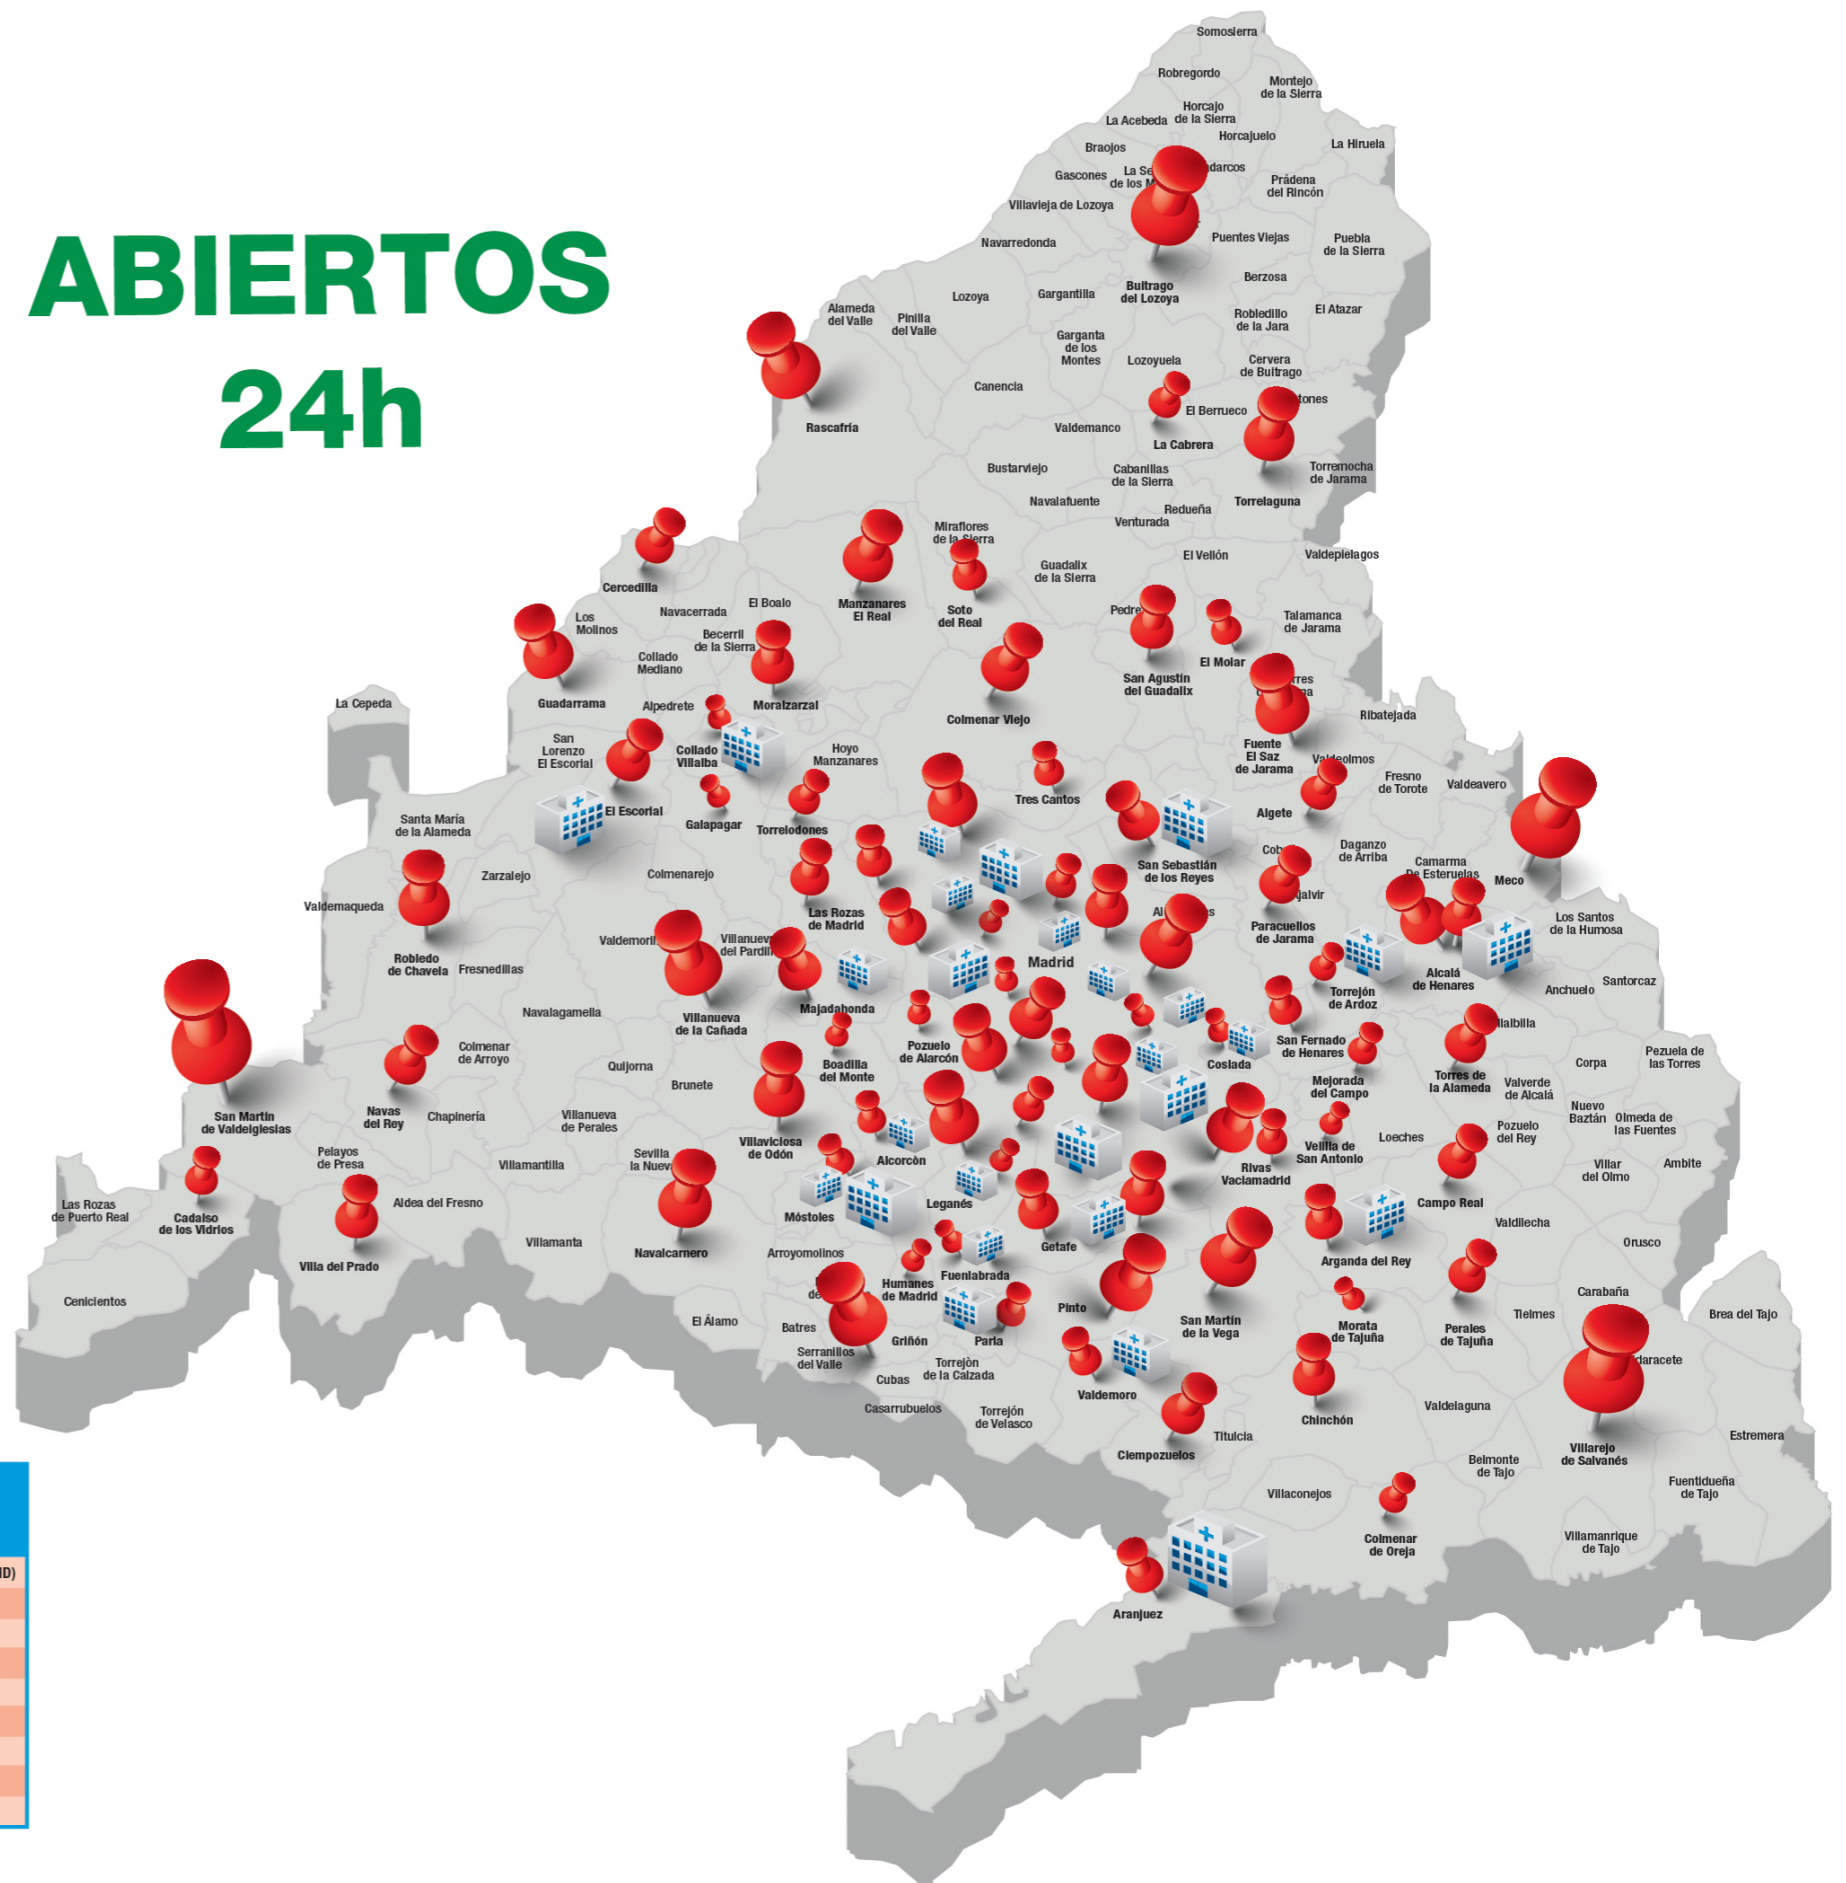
ABIERTOS
24h

Somosierra
Robregordo
Montejo de la Sierra
Horcajo de la Sierra
La Acebeda
Horcajuelo
Braojos
La Hiruela
Gascones
La Se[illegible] de los M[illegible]
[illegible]darcos
Prádena del Rincón
Villavieja de Lozoya
Puentes Viejas
Puebla de la Sierra
Navarredonda
Berzosa
Buitrago del Lozoya
Gargantilla
Lozoya
Alameda del Valle
Pinilla del Valle
Robledillo de la Jara
El Atazar
Garganta de los Montes
Lozoyuela
Cervera de Buitrago
Canencia
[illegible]tones
El Berrueco
Rascafría
Valdemanco
La Cabrera
Torremocha de Jarama
Bustarviejo
Cabanillas de la Sierra
Navalafuente
Torrelaguna
Redueña
Venturada
Miraflores de la Sierra
El Vellón
Valdepiélagos
Guadalix de la Sierra
Cercedilla
Navacerrada
El Boalo
Manzanares El Real
Soto del Real
Pedre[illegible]
Talamanca de Jarama
Los Molinos
Becerril de la Sierra
Collado Mediano
El Molar
San Agustín del Guadalix
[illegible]rres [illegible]a
La Cepeda
Guadarrama
Alpedrete
Moralzarzal
Colmenar Viejo
Ribatejada
San Lorenzo El Escorial
Collado Villalba
Hoyo Manzanares
Fuente El Saz de Jarama
Valdeolmos
Fresno de Torote
Valdeavero
Tres Cantos
El Escorial
Galapagar
Torrelodones
Algete
Santa María de la Alameda
Cob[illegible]
Daganzo de Arriba
San Sebastián de los Reyes
Camarma De Esteruelas
Meco
Zarzalejo
Colmenarejo
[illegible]jalvir
Valdemaqueda
Las Rozas de Madrid
Al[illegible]s
Paracuellos de Jarama
Los Santos de la Humosa
Valdemorillo
Villanueva del Pardillo
Madrid
Robledo de Chavela
Fresnedillas
Torrejón de Ardoz
Alcalá de Henares
Anchuelo
Santorcaz
Navalagamella
Majadahonda
Villanueva de la Cañada
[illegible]lalbilla
Colmenar de Arroyo
Pozuelo de Alarcón
San Fernado de Henares
Boadilla del Monte
Coslada
Quijorna
Corpa
Pezuela de las Torres
Torres de la Alameda
Brunete
Mejorada del Campo
Valverde de Alcalá
San Martín de Valdeiglesias
Navas del Rey
Chapinería
Nuevo Baztán
Olmeda de las Fuentes
Villanueva de Perales
Villaviciosa de Odón
Loeches
Pozuelo del Rey
Velilla de San Antonio
Pelayos de Presa
Alcorcón
Rivas Vaciamadrid
Villar del Olmo
Ambite
Sevilla la Nuev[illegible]
Villamantilla
Las Rozas de Puerto Real
Cadalso de los Vidrios
Aldea del Fresno
Leganés
Campo Real
Móstoles
Valdilecha
Villamanta
Getafe
Orusco
Villa del Prado
Navalcarnero
Arroyomolinos
Arganda del Rey
Fuenlabrada
Cenicientos
Humanes de Madrid
de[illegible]
Carabaña
El Álamo
Pinto
Tielmes
Brea del Tajo
Batres
San Martín de la Vega
Griñón
Parla
Morata de Tajuña
Perales de Tajuña
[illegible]daracete
Serranillos del Valle
Torrejón de la Calzada
Cubas
Valdemoro
Chinchón
Casarrubuelos
Torrejón de Velasco
Valdelaguna
Titulcia
Villarejo de Salvanés
Estremera
Ciempozuelos
Belmonte de Tajo
Fuentidueña de Tajo
Villaconejos
Colmenar de Oreja
Villamanrique de Tajo
Aranjuez
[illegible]ID)